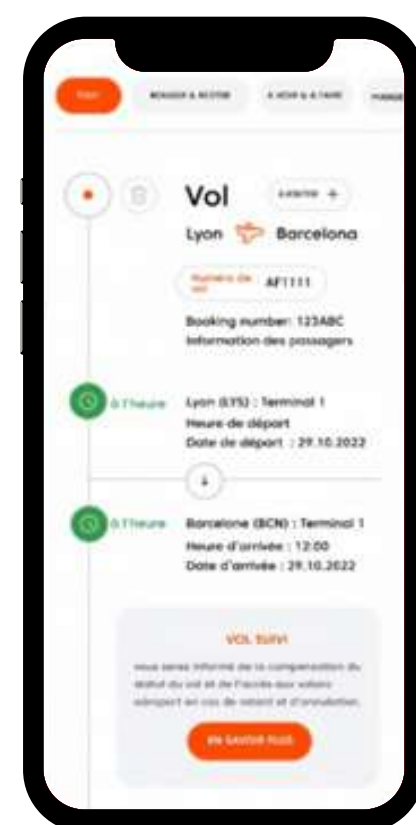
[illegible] BOUGER & ROSTER À VOIR & À FAIRE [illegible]

Vol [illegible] +

Lyon Barcelona

Numéro de vol AF1111

Booking number: 123ABC
Information des passagers

à l'heure Lyon (LYS) : Terminal 1
Heure de départ
Date de départ : 29.10.2022

à l'heure Barcelone (BCN) : Terminal 1
Heure d'arrivée : 12:00
Date d'arrivée : 29.10.2022

VOL SUIVI

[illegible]

EN SAVOIR PLUS